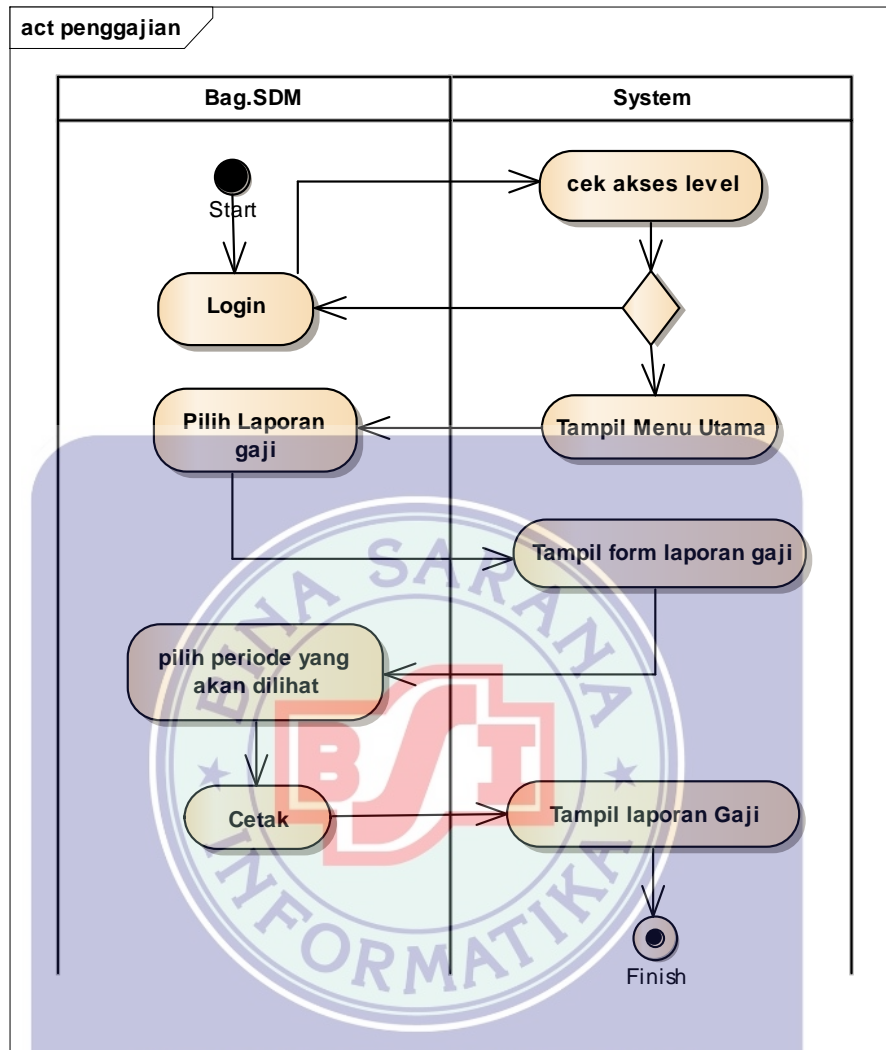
act penggajian

Bag.SDM

System

Start

cek akses level

Login

Pilih Laporan gaji

Tampil Menu Utama

Tampil form laporan gaji

pilih periode yang akan dilihat

Cetak

Tampil laporan Gaji

Finish

BINA SARANA INFORMATIKA

BSI